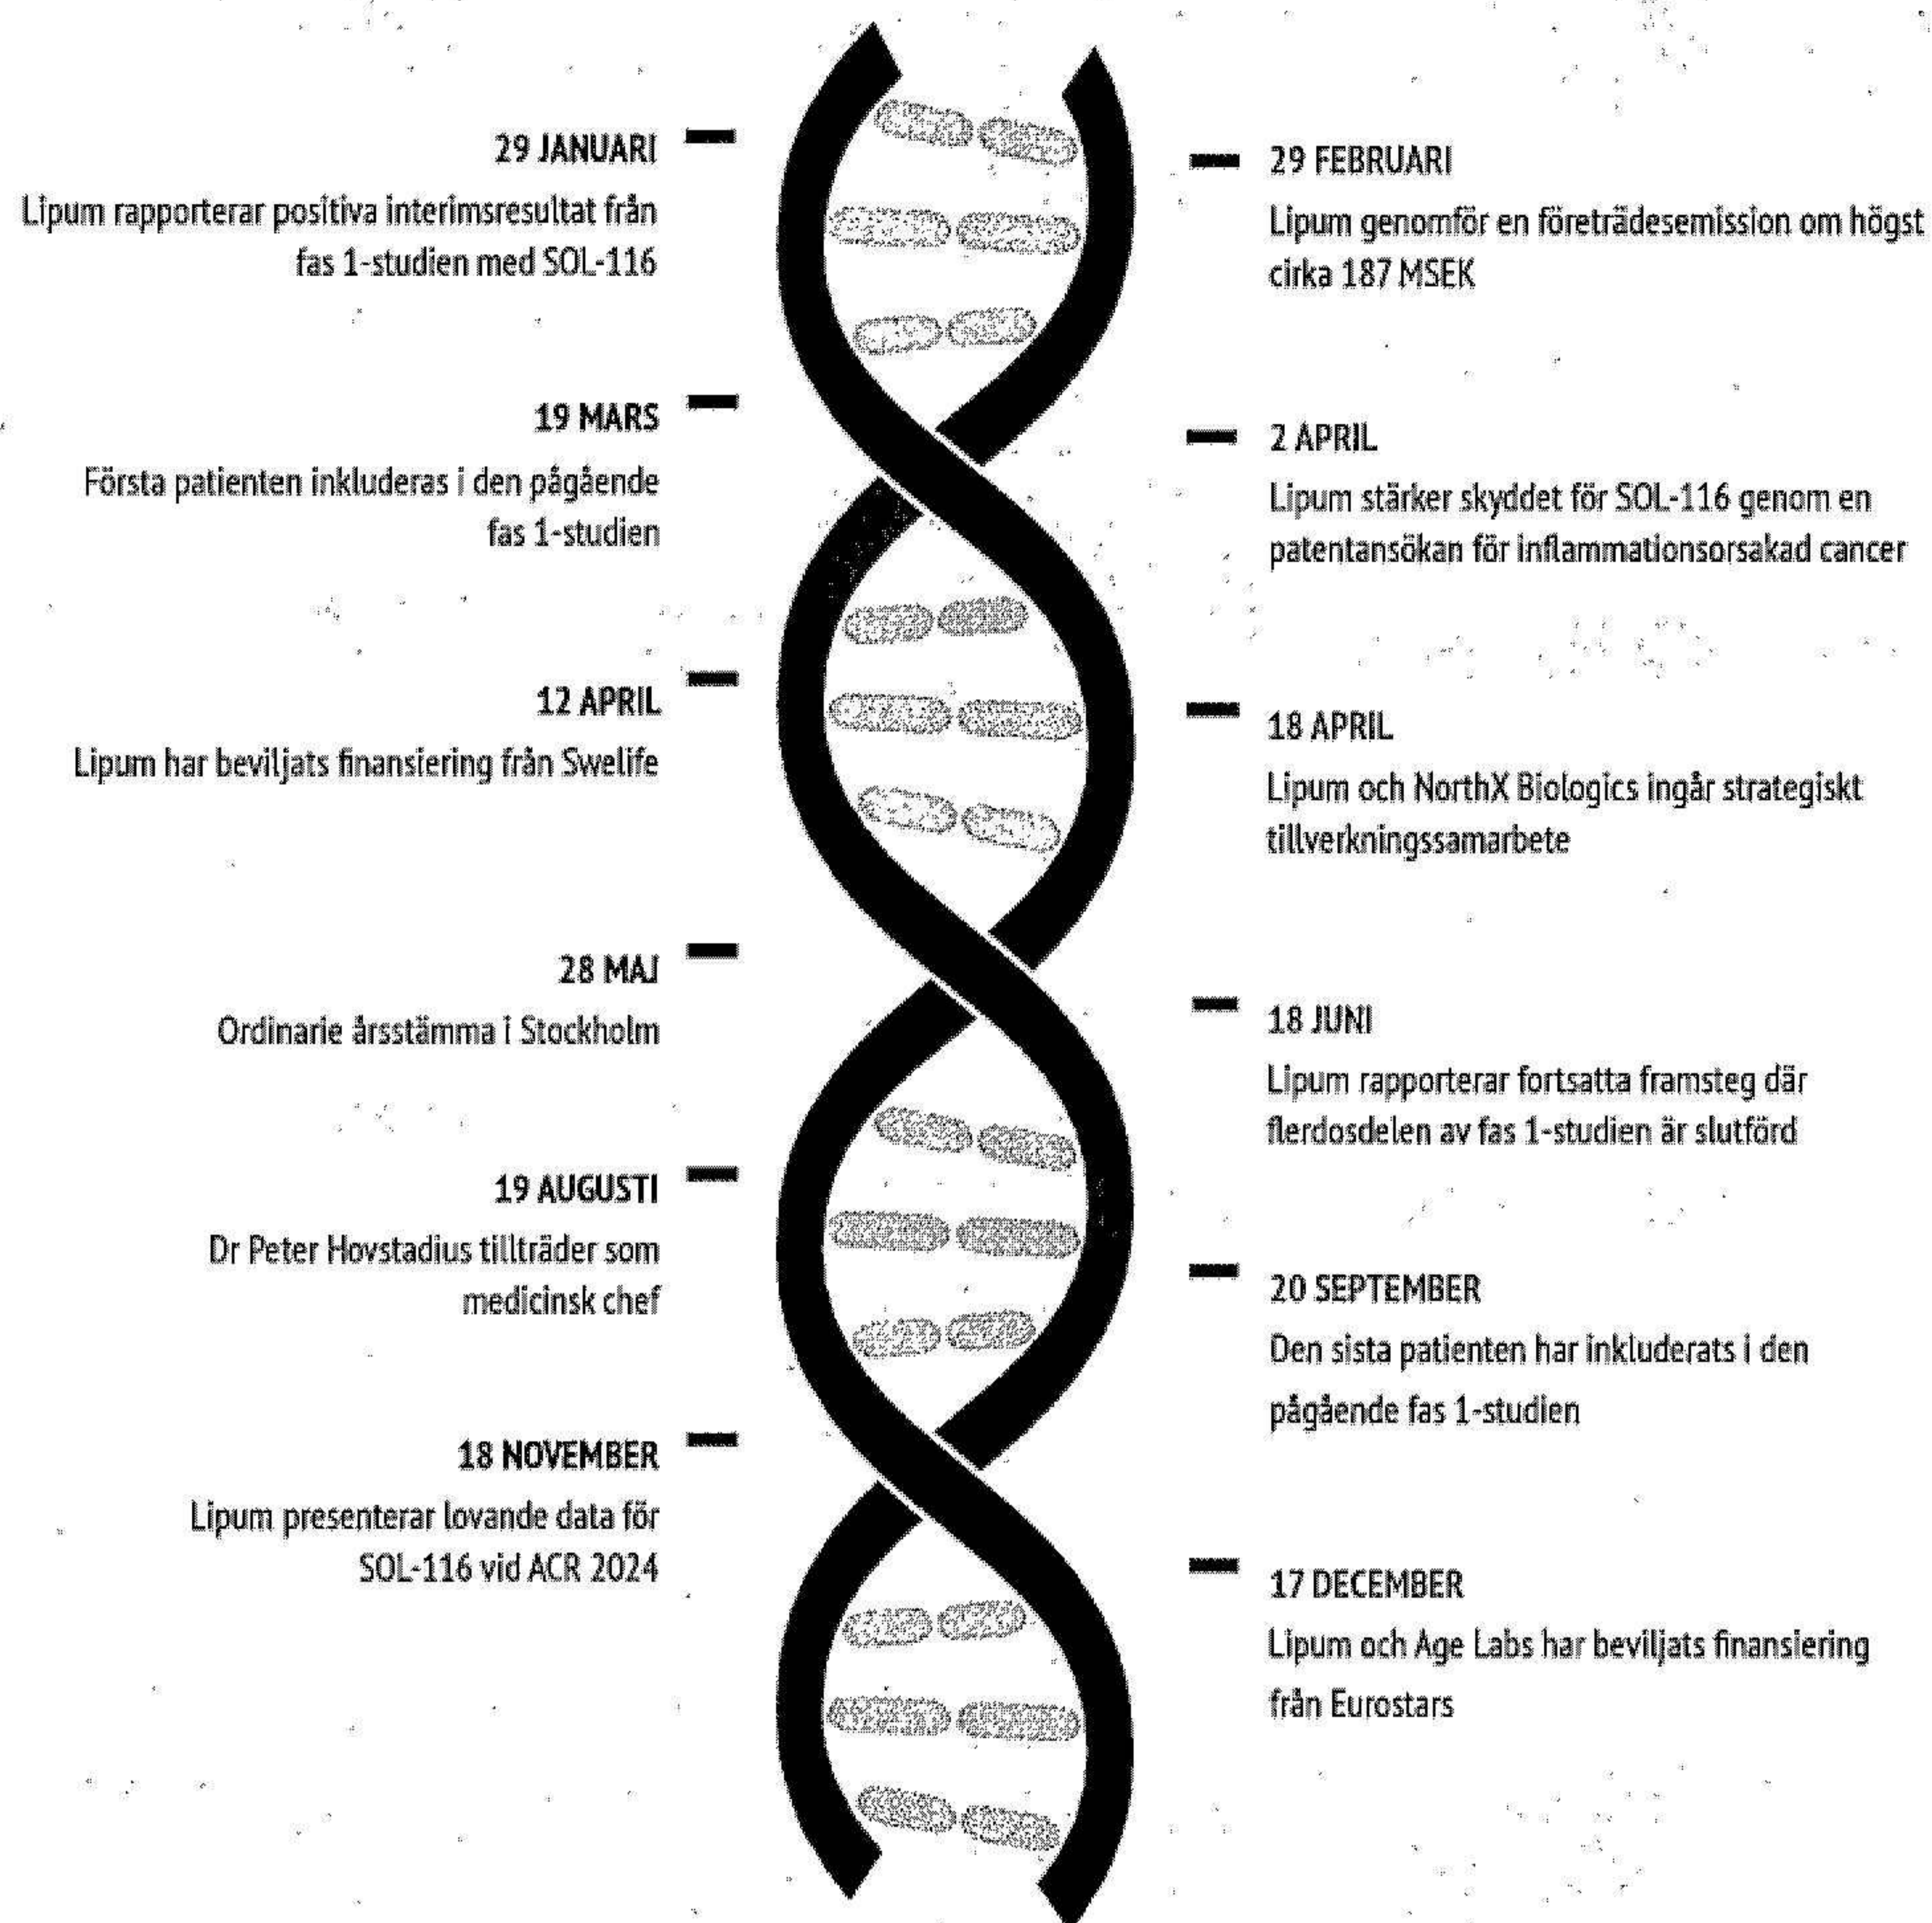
29 JANUARI
Lipum rapporterar positiva interimsresultat från fas 1-studien med SOL-116

29 FEBRUARI
Lipum genomför en företrädesemission om högst cirka 187 MSEK

19 MARS
Första patienten inkluderas i den pågående fas 1-studien

2 APRIL
Lipum stärker skyddet för SOL-116 genom en patentansökan för inflammationsorsakad cancer

12 APRIL
Lipum har beviljats finansiering från Swelife

18 APRIL
Lipum och NorthX Biologics ingår strategiskt tillverkningssamarbete

28 MAJ
Ordinarie årsstämma i Stockholm

18 JUNI
Lipum rapporterar fortsatta framsteg där flerdosdelen av fas 1-studien är slutförd

19 AUGUSTI
Dr Peter Hovstadius tillträder som medicinsk chef

20 SEPTEMBER
Den sista patienten har inkluderats i den pågående fas 1-studien

18 NOVEMBER
Lipum presenterar lovande data för SOL-116 vid ACR 2024

17 DECEMBER
Lipum och Age Labs har beviljats finansiering från Eurostars